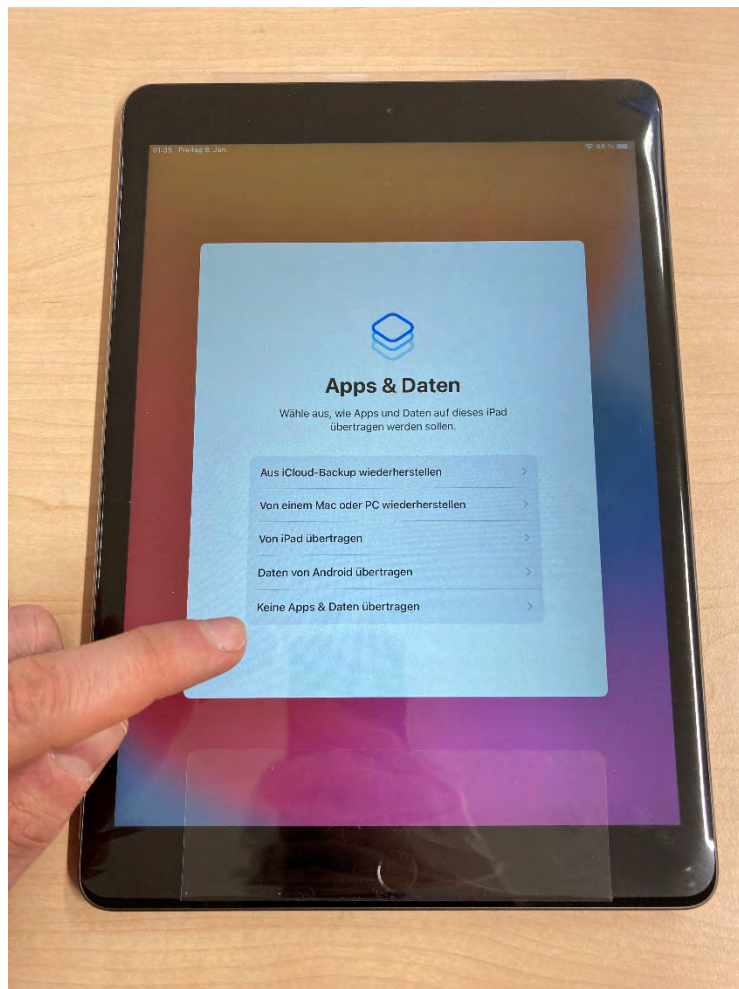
01:35 Freitag 8. Jan.

Apps & Daten

Wähle aus, wie Apps und Daten auf dieses iPad übertragen werden sollen.

Aus iCloud-Backup wiederherstellen

Von einem Mac oder PC wiederherstellen

Von iPad übertragen

Daten von Android übertragen

Keine Apps & Daten übertragen